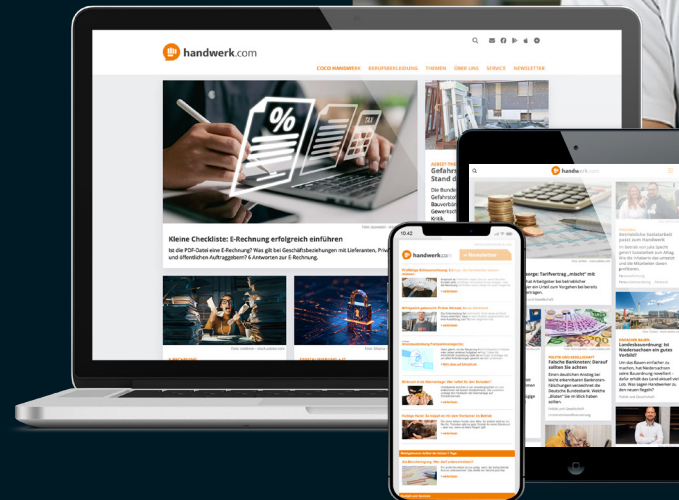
handwerk.com

COCO HANDWERK BERUFSBEKLEIDUNG THEMEN ÜBER UNS SERVICE NEWSLETTER

Kleine Checkliste: E-Rechnung erfolgreich einführen

Ist die PDF-Datei eine E-Rechnung? Was gibt bei Geschäftsbeziehungen mit Lieferanten, Privat- und öffentlichen Auftraggebern? 6 Antworten zur E-Rechnung.

ARBEIT TRENDS
Gefahrst
Stand d

handwerk.com

Falsche Banknoten: Darauf sollten Sie achten

Landesbauordnung: In Niedersachsen nur ein Vorbild?

10:42
handwerk.com